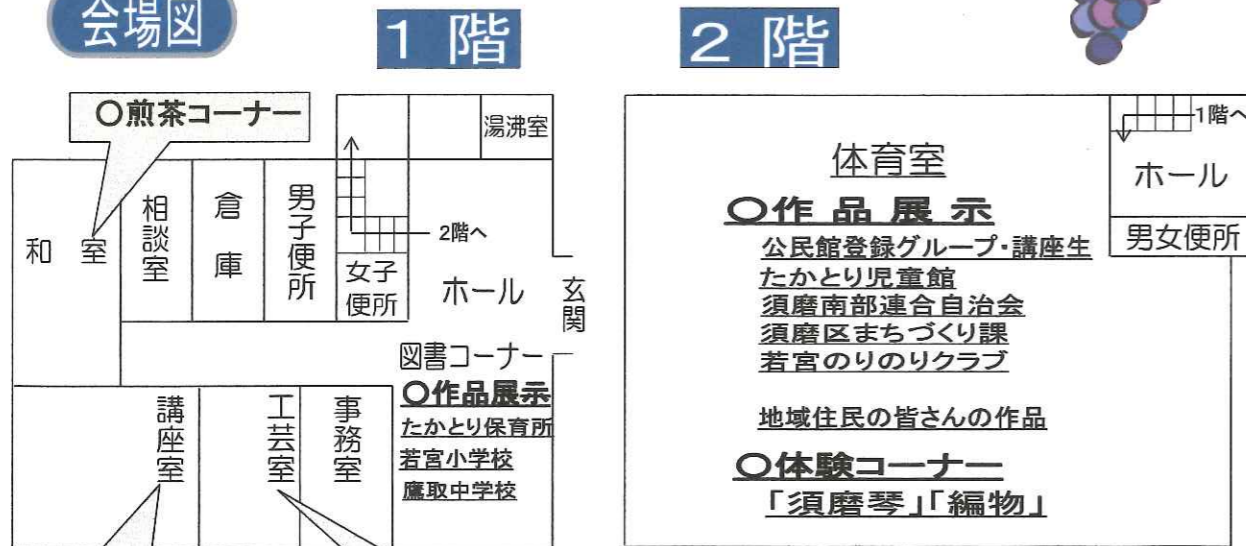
会場図

1 階

○煎茶コーナー

湯沸室

和 室

相談室

倉庫

男子便所

2階へ

女子便所

ホール

玄関

図書コーナー

○作品展示

たかとり保育所

若宮小学校

鷹取中学校

講座室

工芸室

事務室

2 階

体育室

○作 品 展 示

公民館登録グループ・講座生

たかとり児童館

須磨南部連合自治会

須磨区まちづくり課

若宮のりのりクラブ

地域住民の皆さんの作品

○体験コーナー

「須磨琴」「編物」

1階へ

ホール

男女便所